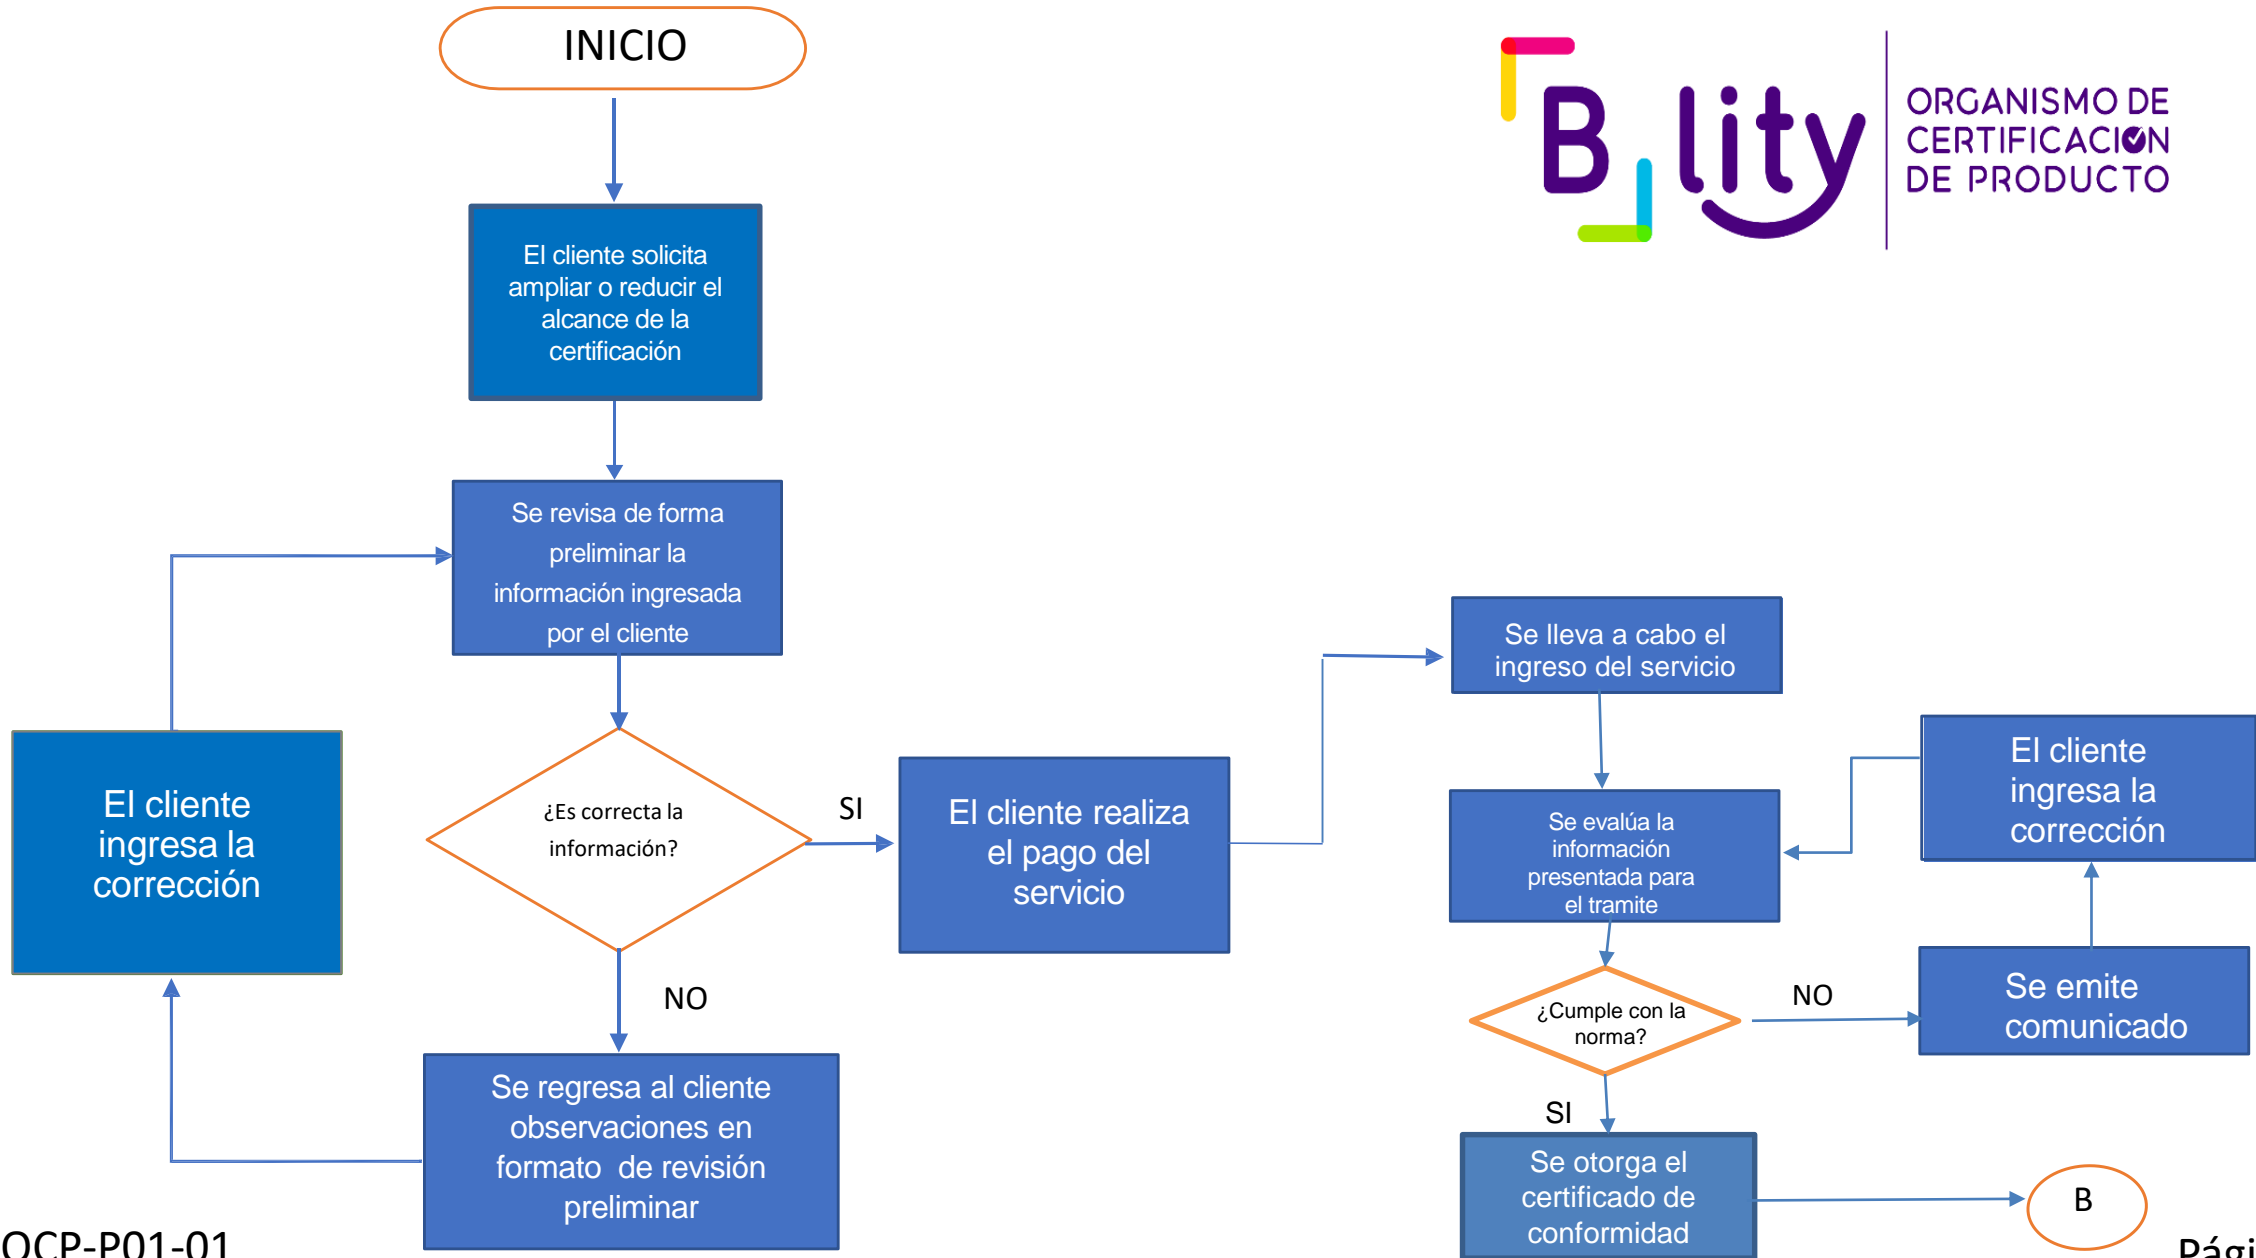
INICIO

B lity

ORGANISMO DE CERTIFICACIÓN DE PRODUCTO

El cliente solicita ampliar o reducir el alcance de la certificación

Se revisa de forma preliminar la información ingresada por el cliente

¿Es correcta la información?

SI

El cliente realiza el pago del servicio

NO

Se regresa al cliente observaciones en formato de revisión preliminar

El cliente ingresa la corrección

Se lleva a cabo el ingreso del servicio

Se evalúa la información presentada para el tramite

¿Cumple con la norma?

NO

Se emite comunicado

El cliente ingresa la corrección

SI

Se otorga el certificado de conformidad

B

OCP-P01-01

Pági